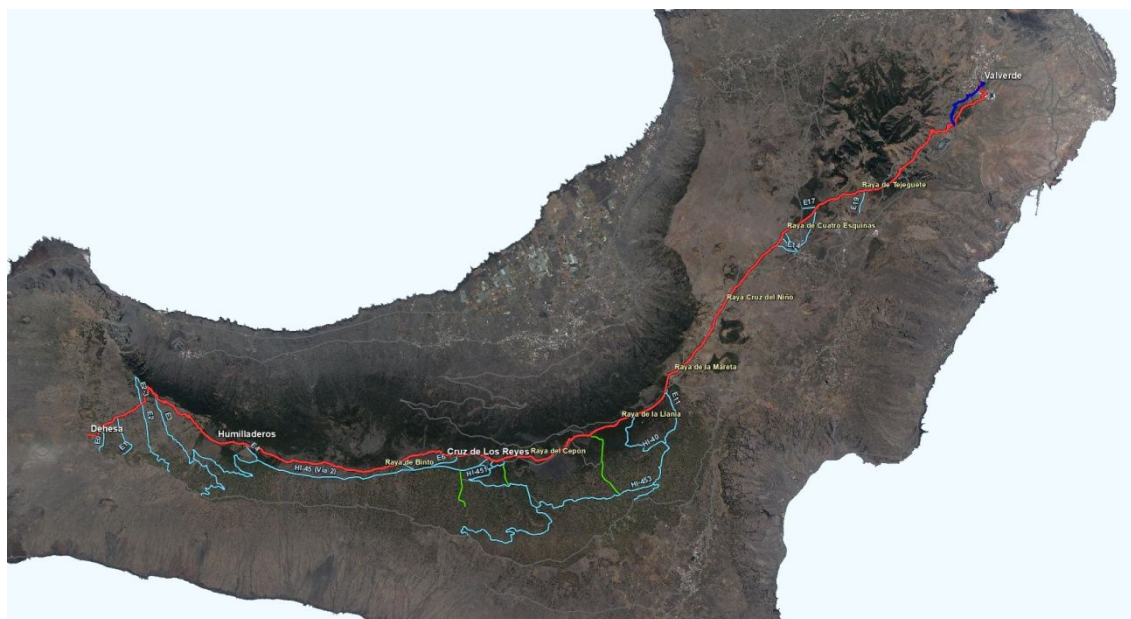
Valverde

Raya de Tejeguete

E17

E18

Raya de Cuatro Esquinas

E14

Raya Cruz del Niño

Raya de la Mareta

E11

Raya de la Llania

HI-45

HI-453

Raya del Cepón

Cruz de Los Reyes

HI-451

Raya de Binto

E6

HI-45 (Vía 2)

E4

Humilladeros

E3

E2

E1

Dehesa

E1